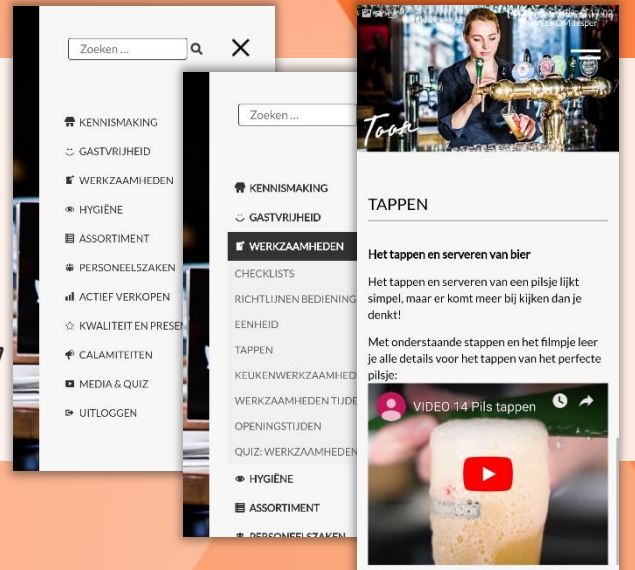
Zoeken ...

KENNISMAKING
GASTVRIJHEID
WERKZAAMHEDEN
HYGIËNE
ASSORTIMENT
PERSONEELSZAKEN
ACTIEF VERKOPEN
KWALITEIT EN PRESEN
CALAMITEITEN
MEDIA & QUIZ
UITLOGGEN

Zoeken ...

KENNISMAKING
GASTVRIJHEID
WERKZAAMHEDEN
CHECKLISTS
RICHTLIJNEN BEDIENING
EENHEID
TAPPEN
KEUKENWERKZAAMHED
WERKZAAMHEDEN TIJDE
OPENINGSTIJDEN
QUIZ: WERKZAAMHEDEN
HYGIËNE
ASSORTIMENT
PERSONEELSZAKEN

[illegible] Jasper

Toon

TAPPEN

Het tappen en serveren van bier

Het tappen en serveren van een pilsje lijkt simpel, maar er komt meer bij kijken dan je denkt!

Met onderstaande stappen en het filmpje leer je alle details voor het tappen van het perfecte pilsje:

VIDEO 14 Pils tappen